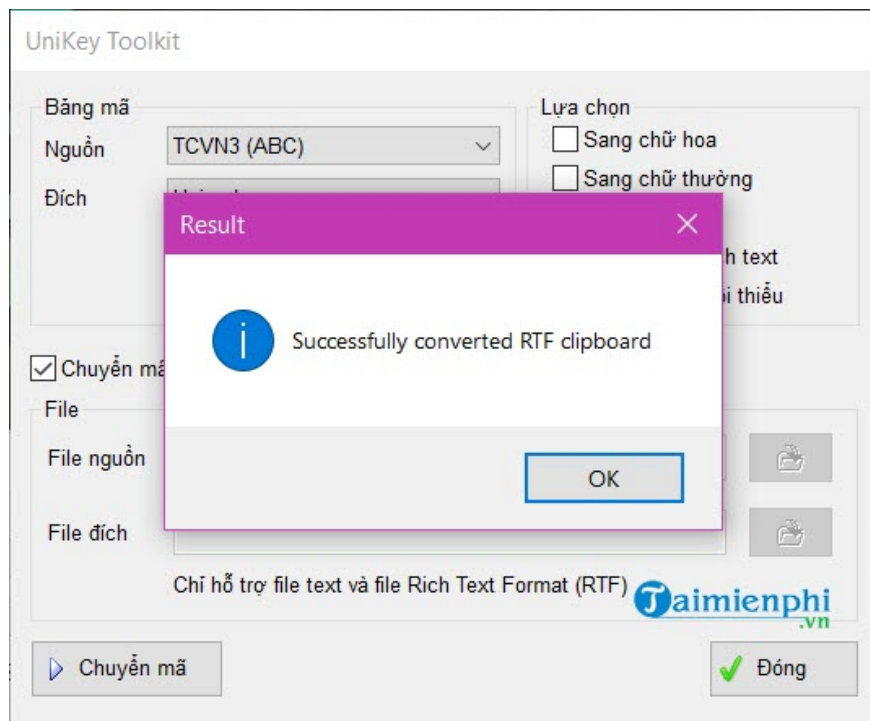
UniKey Toolkit

Bảng mã

Nguồn TCVN3 (ABC)

Đích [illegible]

Lựa chọn

Sang chữ hoa

Sang chữ thường

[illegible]h text

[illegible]i thiểu

Chuyển mã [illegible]

File

File nguồn

File đích

Chỉ hỗ trợ file text và file Rich Text Format (RTF)

Result

Successfully converted RTF clipboard

OK

Taimienphi .vn

Chuyển mã

Đóng